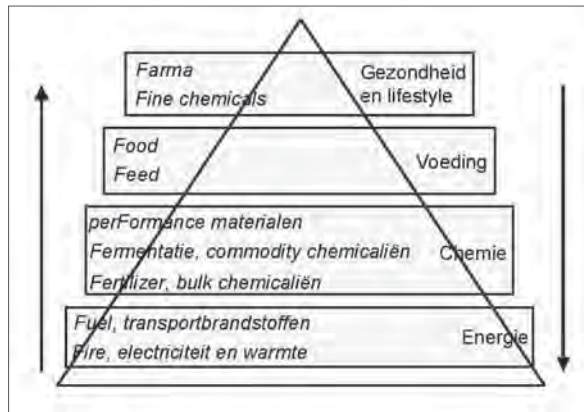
Farma
Fine chemicals

Gezondheid en lifestyle

Food
Feed

Voeding

perFormance materialen
Fermentatie, commodity chemicaliën
Fertilizer, bulk chemicaliën

Chemie

Fuel, transportbrandstoffen
Fire, electriciteit en warmte

Energie